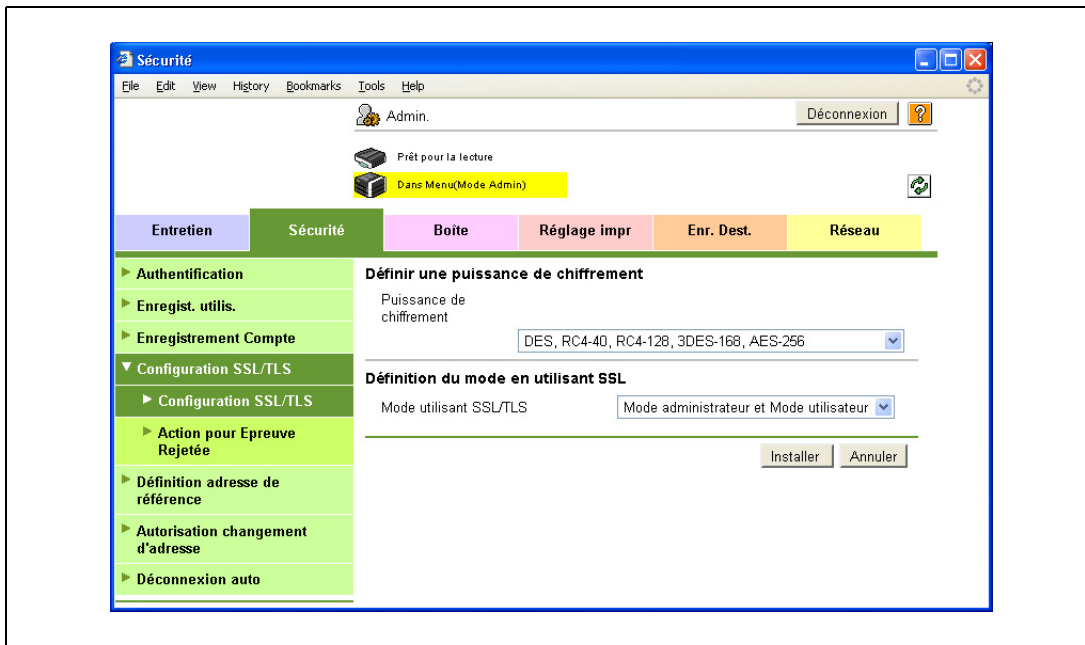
Sécurité

File Edit View History Bookmarks Tools Help

Admin.

Déconnexion ?

Prêt pour la lecture

Dans Menu(Mode Admin)

Entretien | Sécurité | Boîte | Réglage impr | Enr. Dest. | Réseau

Authentification
Enregist. utilis.
Enregistrement Compte
Configuration SSL/TLS
Configuration SSL/TLS
Action pour Epreuve Rejetée
Définition adresse de référence
Autorisation changement d'adresse
Déconnexion auto

Définir une puissance de chiffrement

Puissance de chiffrement

DES, RC4-40, RC4-128, 3DES-168, AES-256

Définition du mode en utilisant SSL

Mode utilisant SSL/TLS

Mode administrateur et Mode utilisateur

Installer Annuler